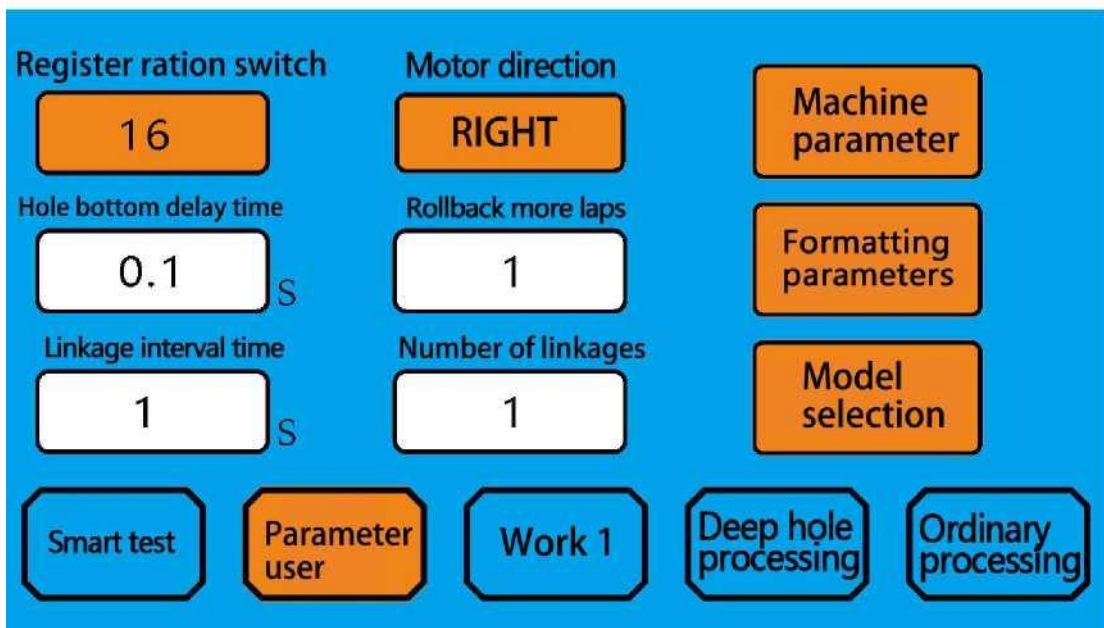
Register ration switch

16

Motor direction

RIGHT

Machine parameter

Hole bottom delay time

0.1 S

Rollback more laps

1

Formatting parameters

Linkage interval time

1 S

Number of linkages

1

Model selection

Smart test

Parameter user

Work 1

Deep hole processing

Ordinary processing